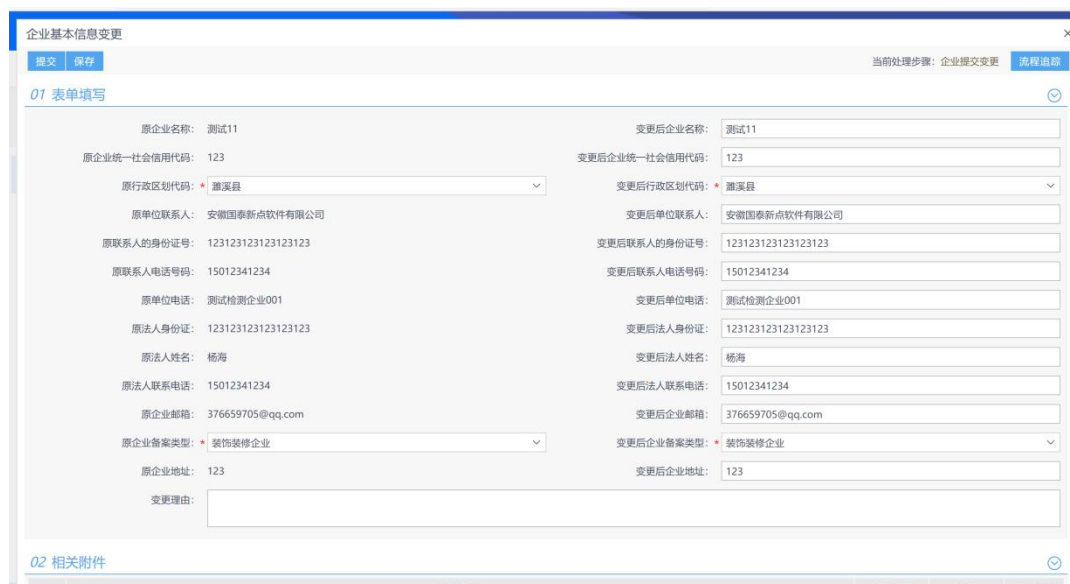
企业基本信息变更

×

提交 保存

当前处理步骤：企业提交变更 流程追踪

01 表单填写

原企业名称： 测试11

变更后企业名称： 测试11

原企业统一社会信用代码： 123

变更后企业统一社会信用代码： 123

原行政区划代码： * 濉溪县

变更后行政区划代码： * 濉溪县

原单位联系人： 安徽国泰新点软件有限公司

变更后单位联系人： 安徽国泰新点软件有限公司

原联系人的身份证号： 123123123123123123

变更后联系人的身份证号： 123123123123123123

原联系人电话号码： 15012341234

变更后联系人电话号码： 15012341234

原单位电话： 测试检测企业001

变更后单位电话： 测试检测企业001

原法人身份证： 123123123123123123

变更后法人身份证： 123123123123123123

原法人姓名： 杨海

变更后法人姓名： 杨海

原法人联系电话： 15012341234

变更后法人联系电话： 15012341234

原企业邮箱： 376659705@qq.com

变更后企业邮箱： 376659705@qq.com

原企业备案类型： * 装饰装修企业

变更后企业备案类型： * 装饰装修企业

原企业地址： 123

变更后企业地址： 123

变更理由：

02 相关附件